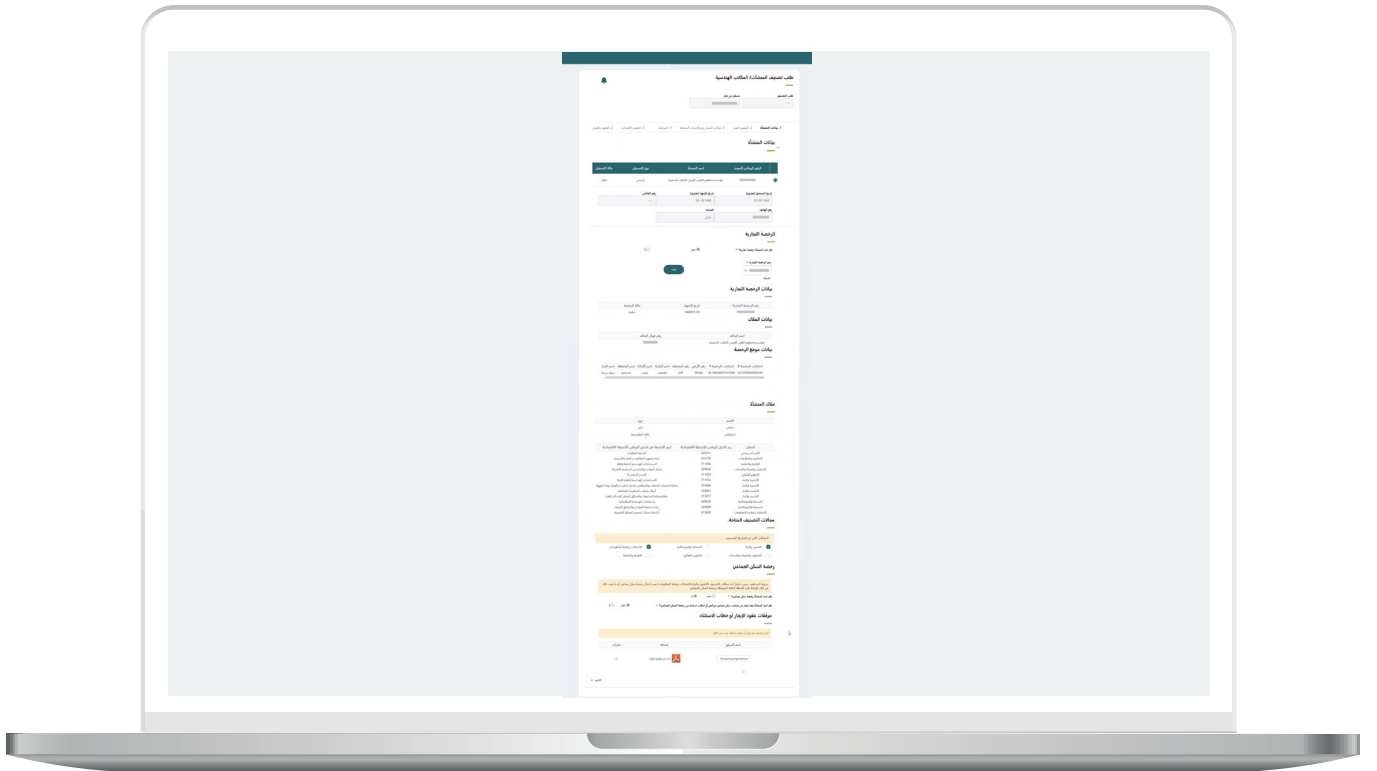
طلب تصنيف المنشآت/المكاتب الهندسية

بيانات المنشأة

الرخصة التجارية

بيانات الرخصة التجارية

بيانات الملاك

بيانات موقع الرخصة

ملاك المنشأة

مجالات التصنيف المتاحة

رخصة السكن الجماعي

مرفقات عقود الإيجار أو خطاب الاستثناء

التالي